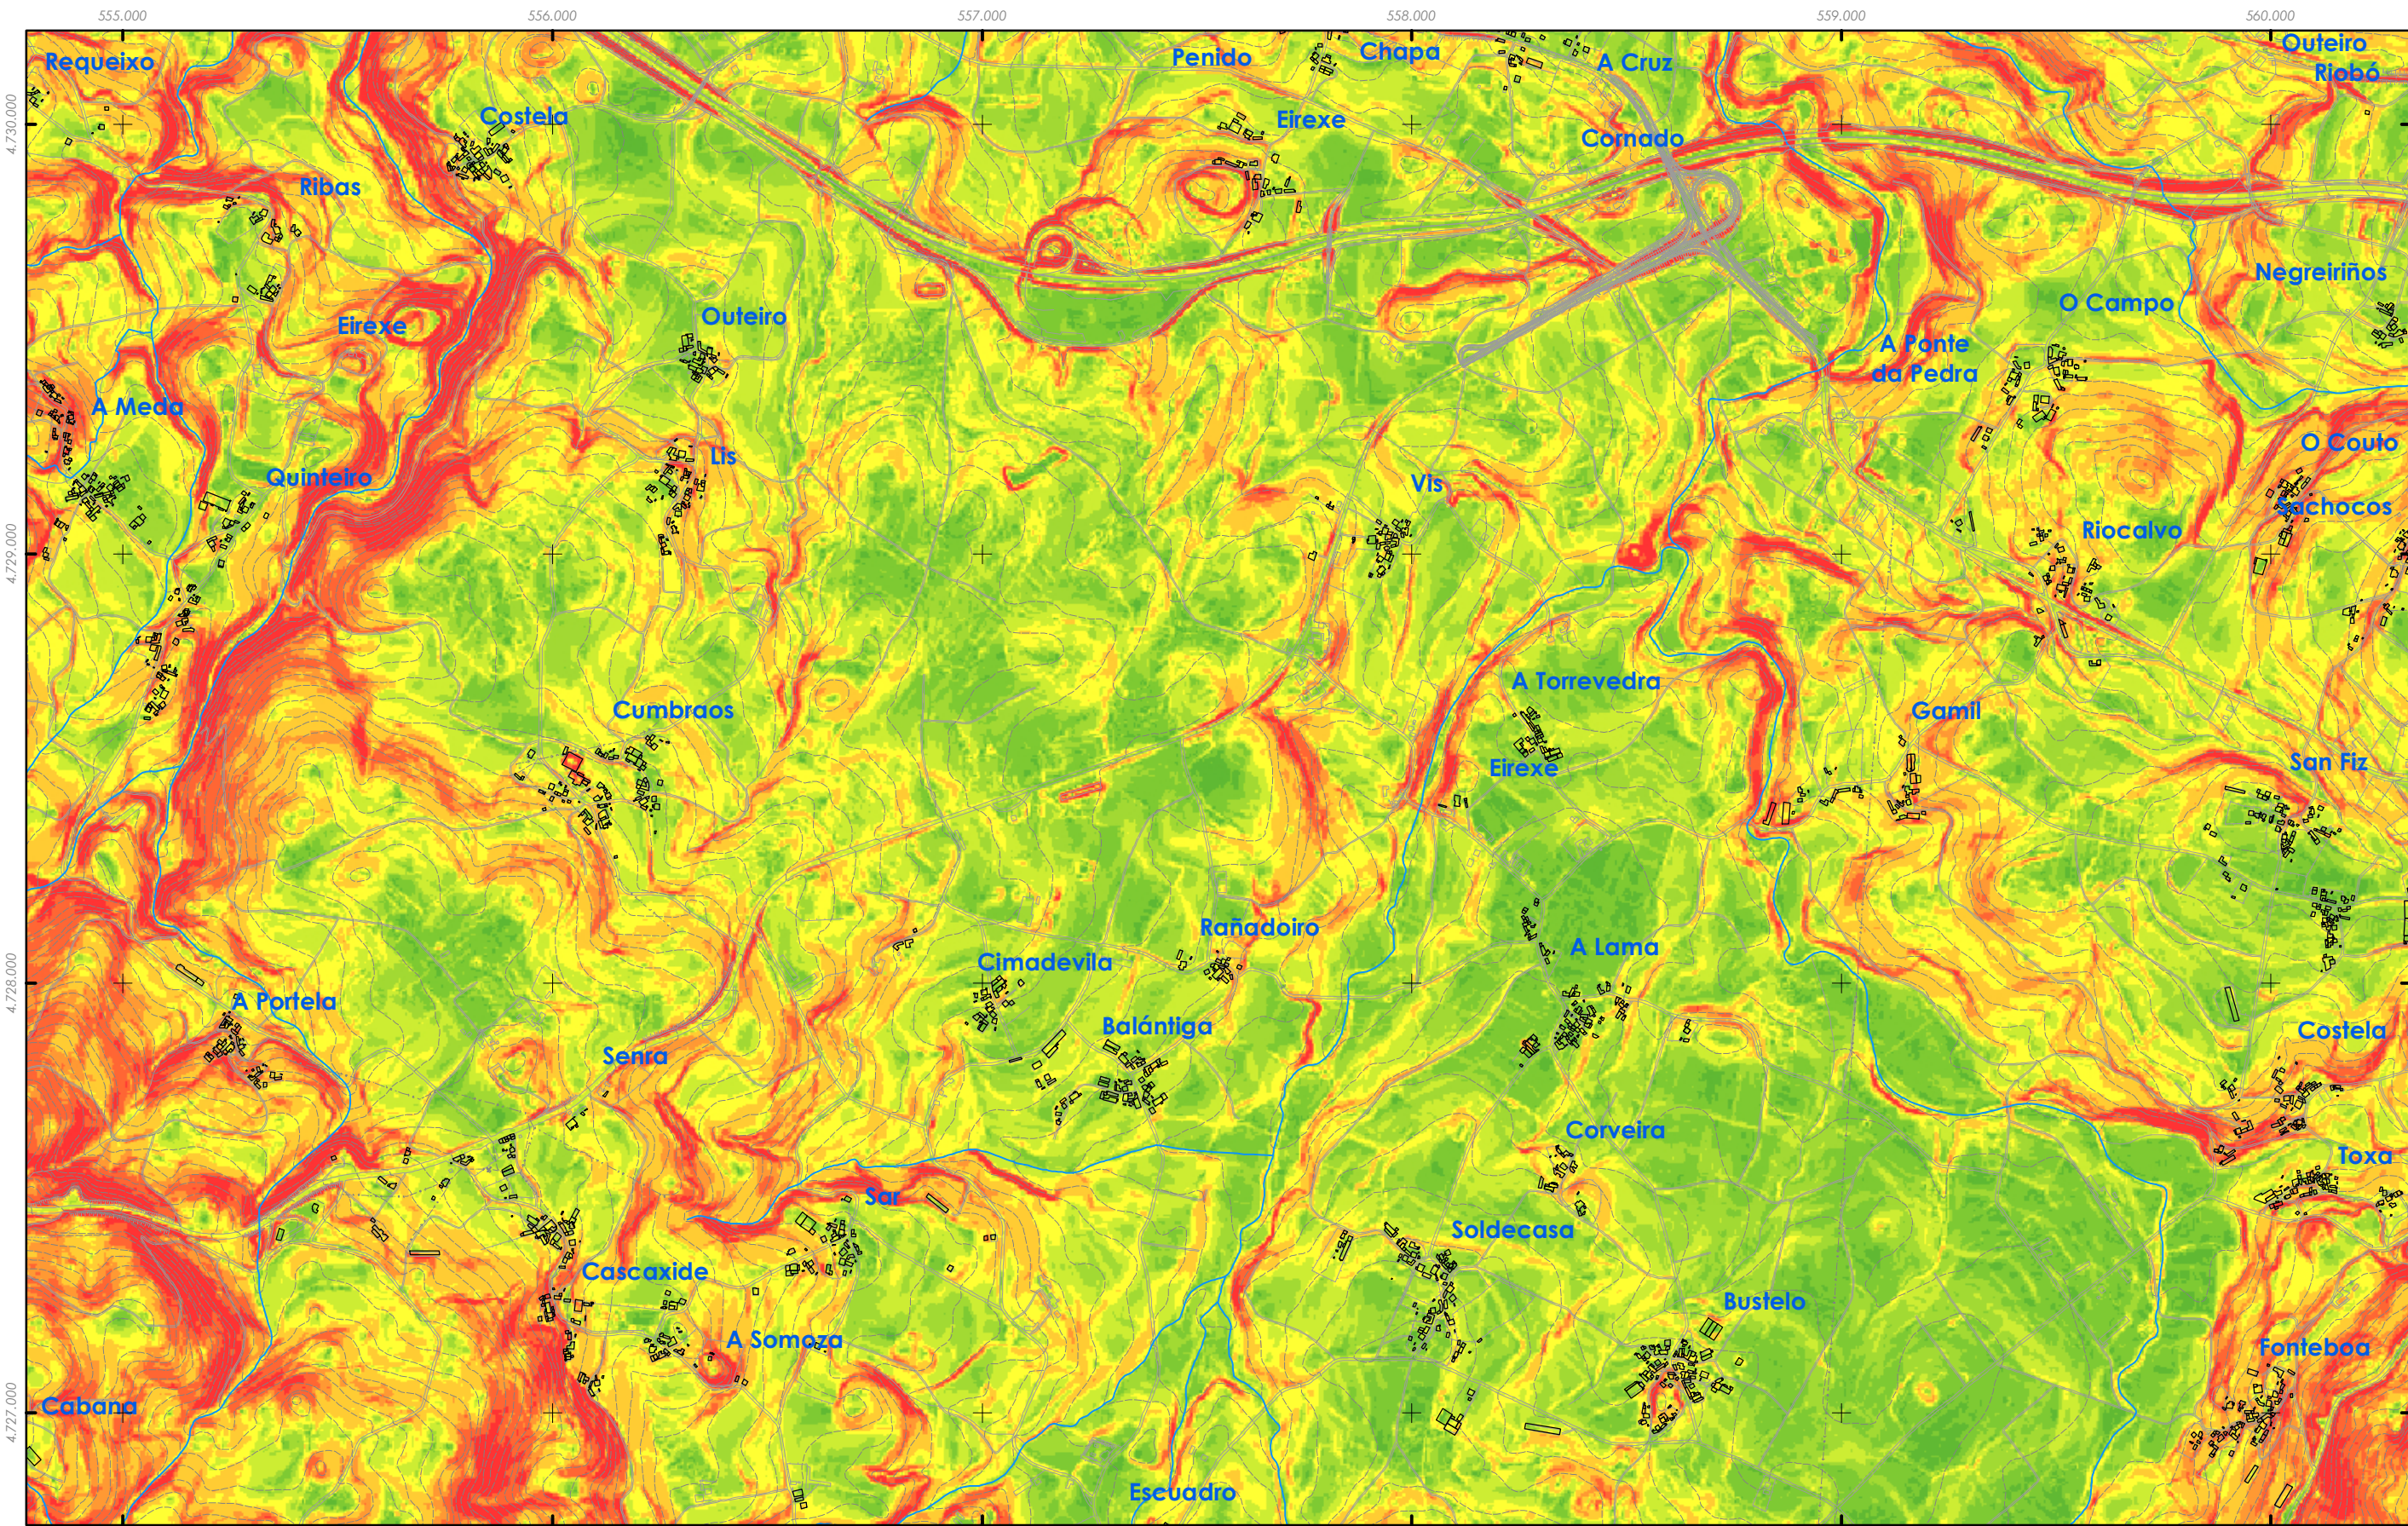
555.000
556.000
557.000
558.000
559.000
560.000

4.730.000
4.729.000
4.728.000
4.727.000

Requeixo
Costela
Penido
Chapa
A Cruz
Outeiro
Riobó
Eirexe
Cornado
Ribas
Negreiriños
O Campo
Eirexe
Outeiro
A Ponte da Pedra
A Meda
O Couto
Lis
Quinteiro
Vis
Sachocos
Riocalvo
A Torrevedra
Cumbraos
Gamil
Eirexe
San Fiz
Rañadoiro
A Lama
Cimadevila
A Portela
Balántiga
Costela
Senra
Corveira
Toxa
Sar
Soldecasa
Cascaxide
Bustelo
A Somoza
Fonteboa
Cabana
Escuadro